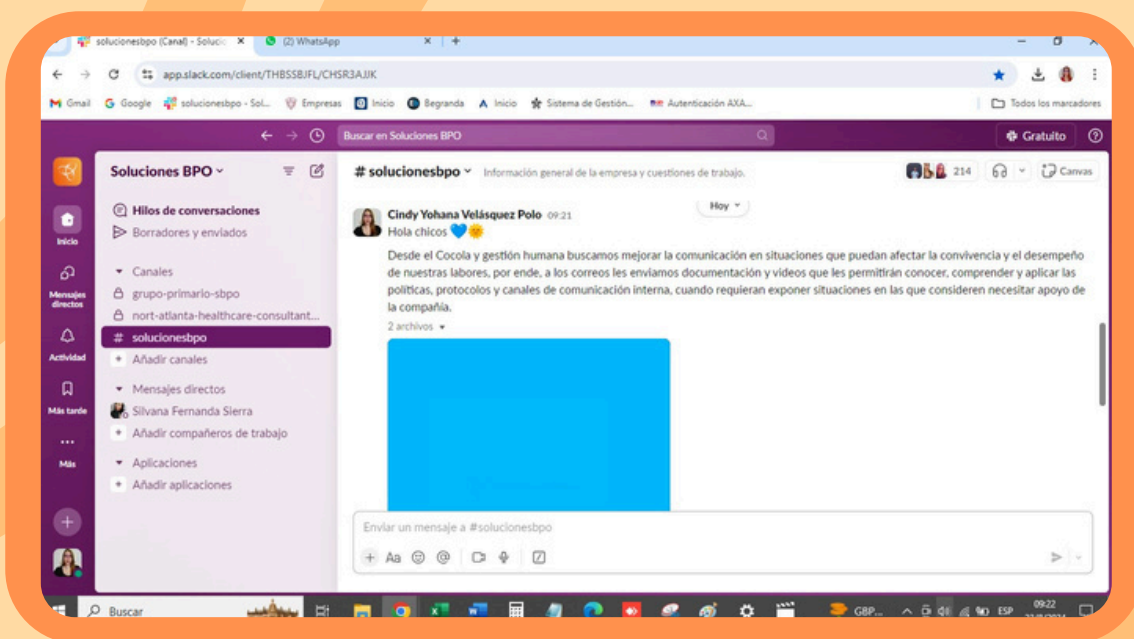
solucionesbpo (Canal) - Soluci ×
(2) WhatsApp ×
+

app.slack.com/client/THBSSBJFL/CHSR3AJJK

Gmail Google solucionesbpo - Sol... Empresas Inicio Begranda Inicio Sistema de Gestión... Autenticación AXA... Todos los marcadores

Buscar en Soluciones BPO
Gratuito

Inicio
Mensajes directos
Actividad
Más tarde
Más

Soluciones BPO
Hilos de conversaciones
Borradores y enviados
Canales
grupo-primario-sbpo
nort-atlanta-healthcare-consultant...
solucionesbpo
Añadir canales
Mensajes directos
Silvana Fernanda Sierra
Añadir compañeros de trabajo
Aplicaciones
Añadir aplicaciones

# solucionesbpo
Información general de la empresa y cuestiones de trabajo.
214
Canvas

Hoy

Cindy Yohana Velásquez Polo 09:21
Hola chicos 💙🌞

Desde el Cocola y gestión humana buscamos mejorar la comunicación en situaciones que puedan afectar la convivencia y el desempeño de nuestras labores, por ende, a los correos les enviamos documentación y videos que les permitirán conocer, comprender y aplicar las politicas, protocolos y canales de comunicación interna, cuando requieran exponer situaciones en las que consideren necesitar apoyo de la compañía.

2 archivos

Enviar un mensaje a #solucionesbpo
Aa

Buscar
GBP...
ESP
09:22